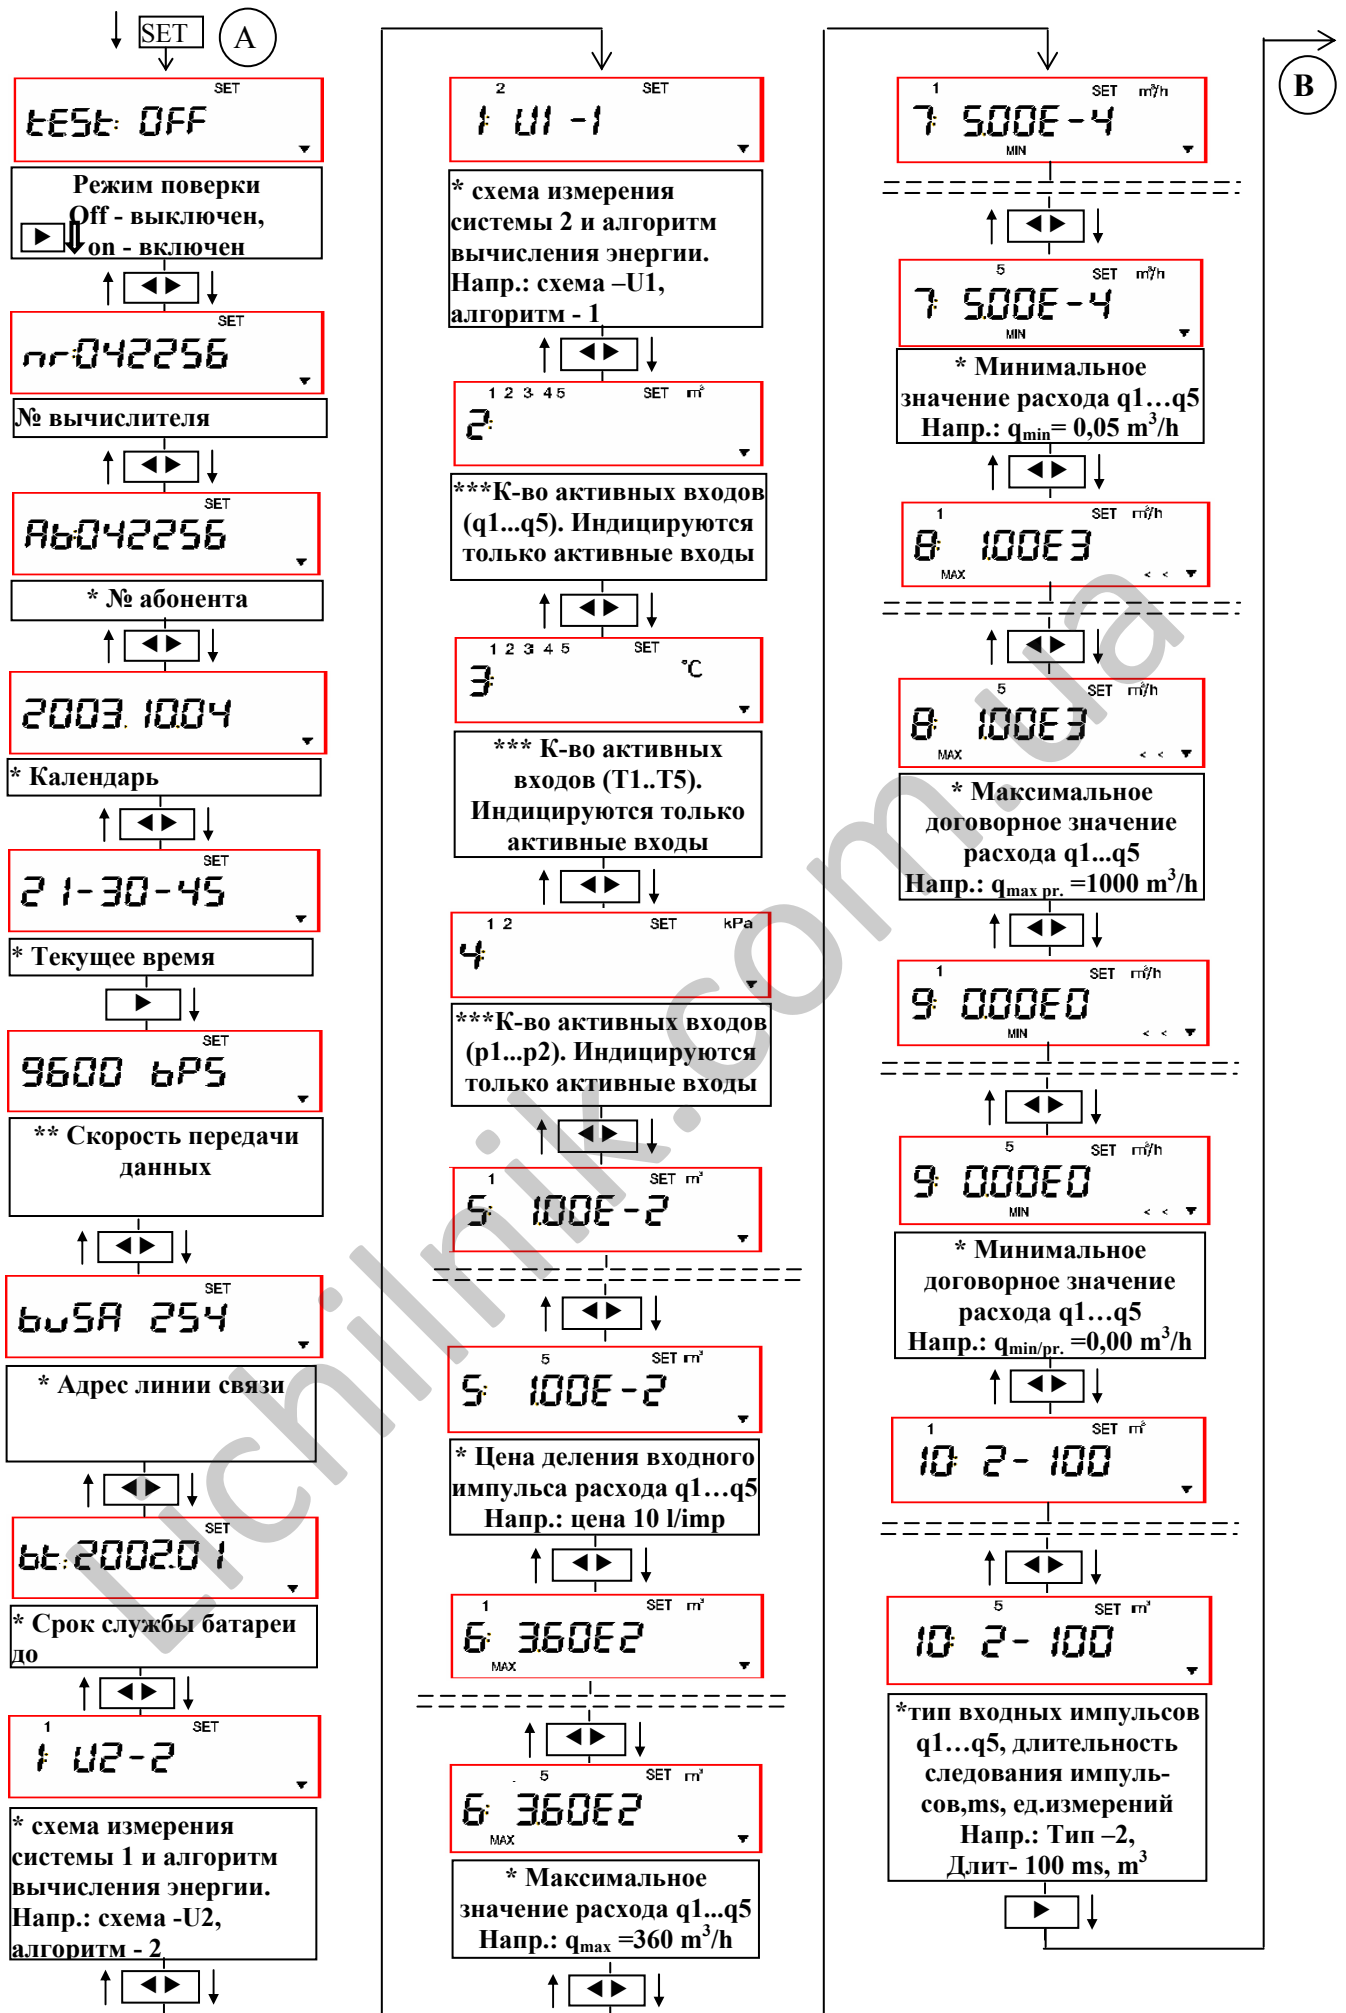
SET A

SET
tESt: OFF

Режим поверки
Off - выключен,
on - включен

SET
nr 042256

№ вычислителя

SET
Ab 042256

* № абонента

2003.10.04

* Календарь

SET
21-30-45

* Текущее время

SET
9600 bPS

** Скорость передачи данных

SET
buSA 254

* Адрес линии связи

SET
bt:2002.01

* Срок службы батареи до

1 SET
1: U2-2

* схема измерения системы 1 и алгоритм вычисления энергии. Напр.: схема -U2, алгоритм - 2

2 SET
1: U1 -1

* схема измерения системы 2 и алгоритм вычисления энергии. Напр.: схема –U1, алгоритм - 1

1 2 3 4 5 SET m³
2:

***К-во активных входов (q1...q5). Индицируются только активные входы

1 2 3 4 5 SET °C
3:

*** К-во активных входов (T1..T5). Индицируются только активные входы

1 2 SET kPa
4:

***К-во активных входов (p1...p2). Индицируются только активные входы

1 SET m³
5: 1.00E-2

5 SET m³
5: 1.00E-2

* Цена деления входного импульса расхода q1…q5
Напр.: цена 10 l/imp

1 SET m³
6: 3.60E2
MAX

5 SET m³
6: 3.60E2
MAX

* Максимальное значение расхода q1...q5
Напр.: $q_{max}$ =360 $m^3$/h

1 SET m³/h
7: 5.00E-4
MIN

5 SET m³/h
7: 5.00E-4
MIN

* Минимальное значение расхода q1…q5
Напр.: $q_{min}$= 0,05 $m^3$/h

1 SET m³/h
8: 1.00E3
MAX

5 SET m³/h
8: 1.00E3
MAX

* Максимальное договорное значение расхода q1...q5
Напр.: $q_{max\ pr.}$ =1000 $m^3$/h

1 SET m³/h
9: 0.00E0
MIN

5 SET m³/h
9: 0.00E0
MIN

* Минимальное договорное значение расхода q1…q5
Напр.: $q_{min/pr.}$ =0,00 $m^3$/h

1 SET m³
10: 2- 100

5 SET m³
10: 2- 100

*тип входных импульсов q1…q5, длительность следования импульсов,ms, ед.измерений
Напр.: Тип –2, Длит- 100 ms, $m^3$

B

Lchilnik.com.ua